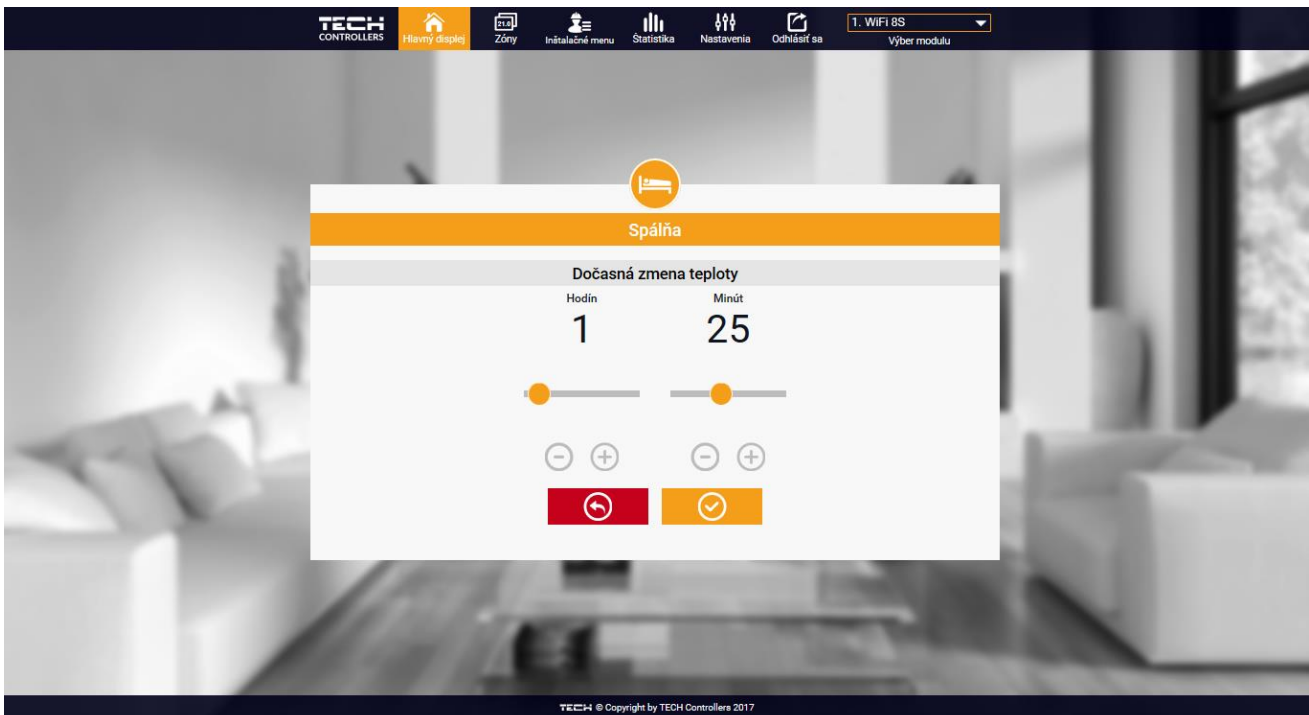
TECH CONTROLLERS
Hlavný displej
21.8
Zóny
Inštalačné menu
Štatistika
Nastavenia
Odhlásiť sa
1. WiFi 8S
Výber modulu

Spálňa

Dočasná zmena teploty

Hodín
1

Minút
25

TECH © Copyright by TECH Controllers 2017